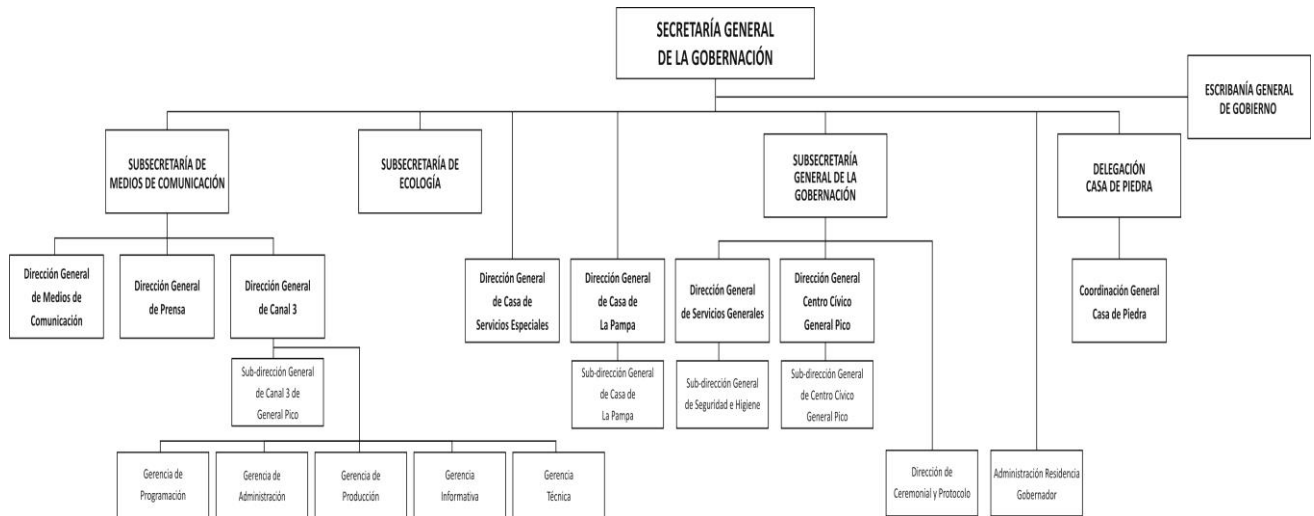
SECRETARÍA GENERAL DE LA GOBERNACIÓN

ESCRIBANÍA GENERAL DE GOBIERNO

SUBSECRETARÍA DE MEDIOS DE COMUNICACIÓN

SUBSECRETARÍA DE ECOLOGÍA

SUBSECRETARÍA GENERAL DE LA GOBERNACIÓN

DELEGACIÓN CASA DE PIEDRA

Dirección General de Medios de Comunicación

Dirección General de Prensa

Dirección General de Canal 3

Sub-dirección General de Canal 3 de General Pico

Gerencia de Programación

Gerencia de Administración

Gerencia de Producción

Gerencia Informativa

Gerencia Técnica

Dirección General de Casa de Servicios Especiales

Dirección General de Casa de La Pampa

Sub-dirección General de Casa de La Pampa

Dirección General de Servicios Generales

Sub-dirección General de Seguridad e Higiene

Dirección General Centro Cívico General Pico

Sub-dirección General de Centro Cívico General Pico

Dirección de Ceremonial y Protocolo

Administración Residencia Gobernador

Coordinación General Casa de Piedra